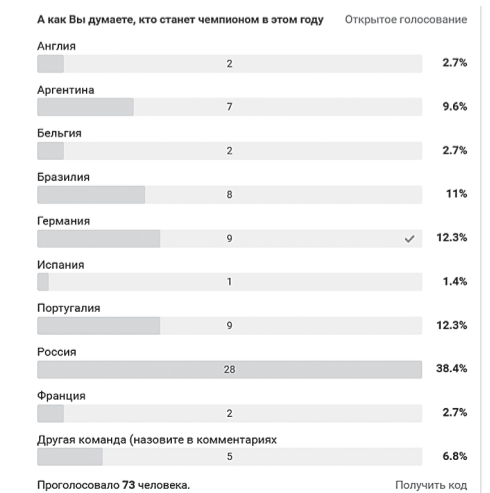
А как Вы думаете, кто станет чемпионом в этом году

Открытое голосование

Англия
2
2.7%

Аргентина
7
9.6%

Бельгия
2
2.7%

Бразилия
8
11%

Германия
9
12.3%

Испания
1
1.4%

Португалия
9
12.3%

Россия
28
38.4%

Франция
2
2.7%

Другая команда (назовите в комментариях
5
6.8%

Проголосовало 73 человека.

Получить код